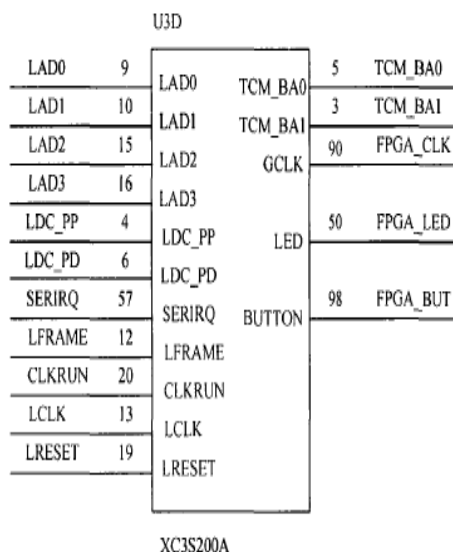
U3D

LAD0 9 LAD0
LAD1 10 LAD1
LAD2 15 LAD2
LAD3 16 LAD3
LDC_PP 4 LDC_PP
LDC_PD 6 LDC_PD
SERIRQ 57 SERIRQ
LFRAME 12 LFRAME
CLKRUN 20 CLKRUN
LCLK 13 LCLK
LRESET 19 LRESET

TCM_BA0 5 TCM_BA0
TCM_BA1 3 TCM_BA1
GCLK 90 FPGA_CLK
LED 50 FPGA_LED
BUTTON 98 FPGA_BUT

XC3S200A